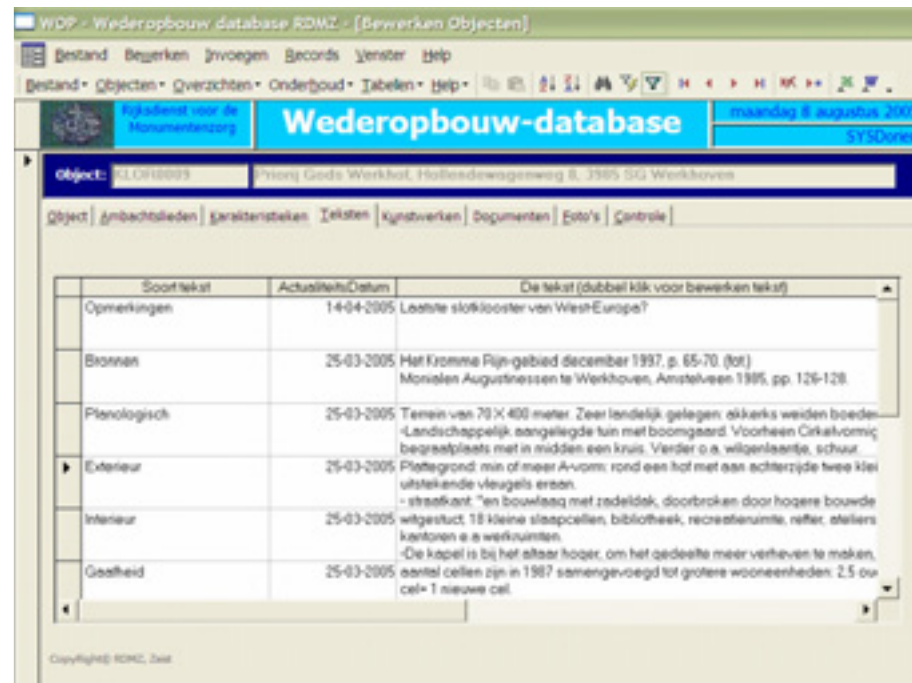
WDP - Wederopbouw database RDMZ - [Bewerken Objecten]

Bestand Bewerken Invoegen Records Venster Help

Bestand • Objecten • Overzichten • Onderhoud • Tabellen • Help •

Rijksdienst voor de Monumentenzorg

Wederopbouw-database

maandag 8 augustus 200

SYSDone

Object: KLOR0009 Priorij Gods Werkhof, Hollandewagenweg 8, 3985 SG Werkhoven

Object | Ambachtslieden | Karakteristieken | Teksten | Kunstwerken | Documenten | Foto's | Controle

| | Soort tekst | Actualiteits Datum | De tekst (dubbel klik voor bewerken tekst) |
|---|---|---|---|
| | Opmerkingen | 14-04-2005 | Laatste slotklooster van West-Europa? |
| | Bronnen | 25-03-2005 | Het Kromme Rijn-gebied december 1997, p. 65-70. (fot.) Monialen Augustinessen te Werkhoven, Amstelveen 1985, pp. 126-128. |
| | Planologisch | 25-03-2005 | Terrein van 70 X 400 meter. Zeer landelijk gelegen: akkerks weiden boede -Landschappelijk aangelegde tuin met boomgaard. Voorheen Cirkelvormig begraafplaats met in midden een kruis. Verder o.a. wilgenlaantje, schuur |
| ▶ | Exterieur | 25-03-2005 | Plattegrond: min of meer A-vorm: rond een hof met aan achterzijde twee klei uitstekende vleugels ereen. - straatkant: "en bouwlaag met zadeldak, doorbroken door hogere bouwde |
| | Interieur | 25-03-2005 | witgestuct; 18 kleine slaapcellen, bibliotheek, recreatieruimte, refter, ateliers kantoren e.a werkruimten. -De kapel is bij het altaar hoger, om het gedeelte meer verheven te maken, |
| | Gaafheid | 25-03-2005 | aantal cellen zijn in 1987 samengevoegd tot grotere wooneenheden: 2,5 ou cel= 1 nieuwe cel. |

Copyright© RDMZ, Zeist